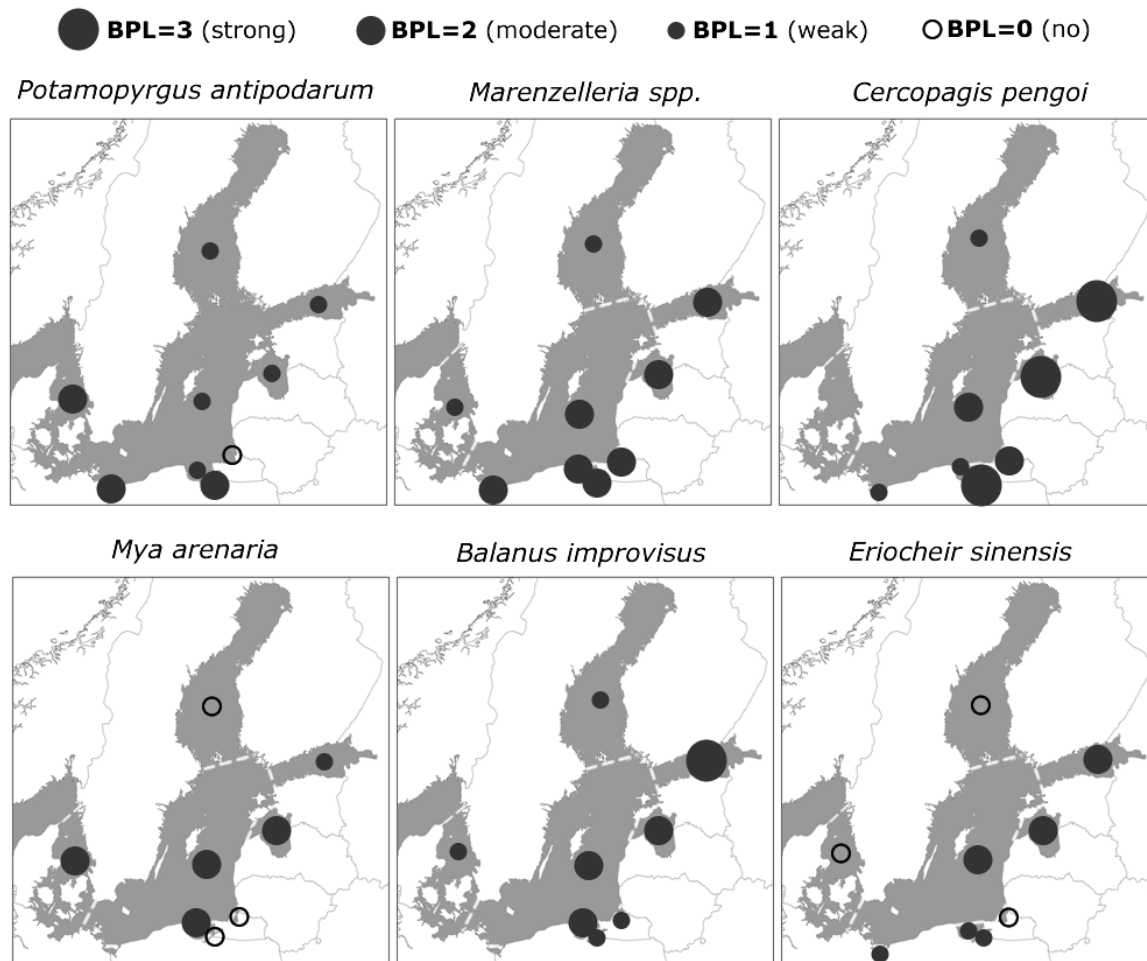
**BPL=3** (strong) **BPL=2** (moderate) **BPL=1** (weak) **BPL=0** (no)

*Potamopyrgus antipodarum*

*Marenzelleria spp.*

*Cercopagis pengoi*

*Mya arenaria*

*Balanus improvisus*

*Eriocheir sinensis*